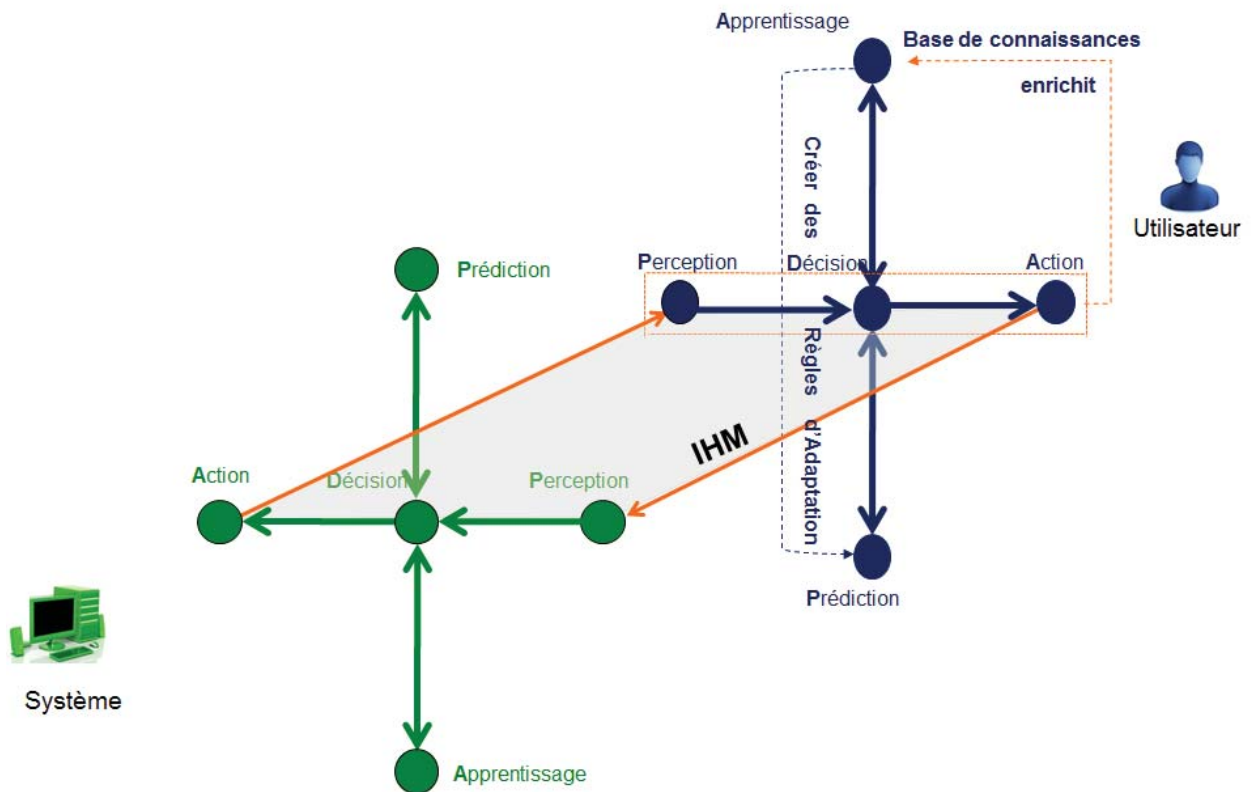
Apprentissage

Base de connaissances

enrichit

Créer des Règles d'Adaptation

Utilisateur

Prédiction

Perception

Décision

Action

IHM

Action

Décision

Perception

Prédiction

Système

Apprentissage